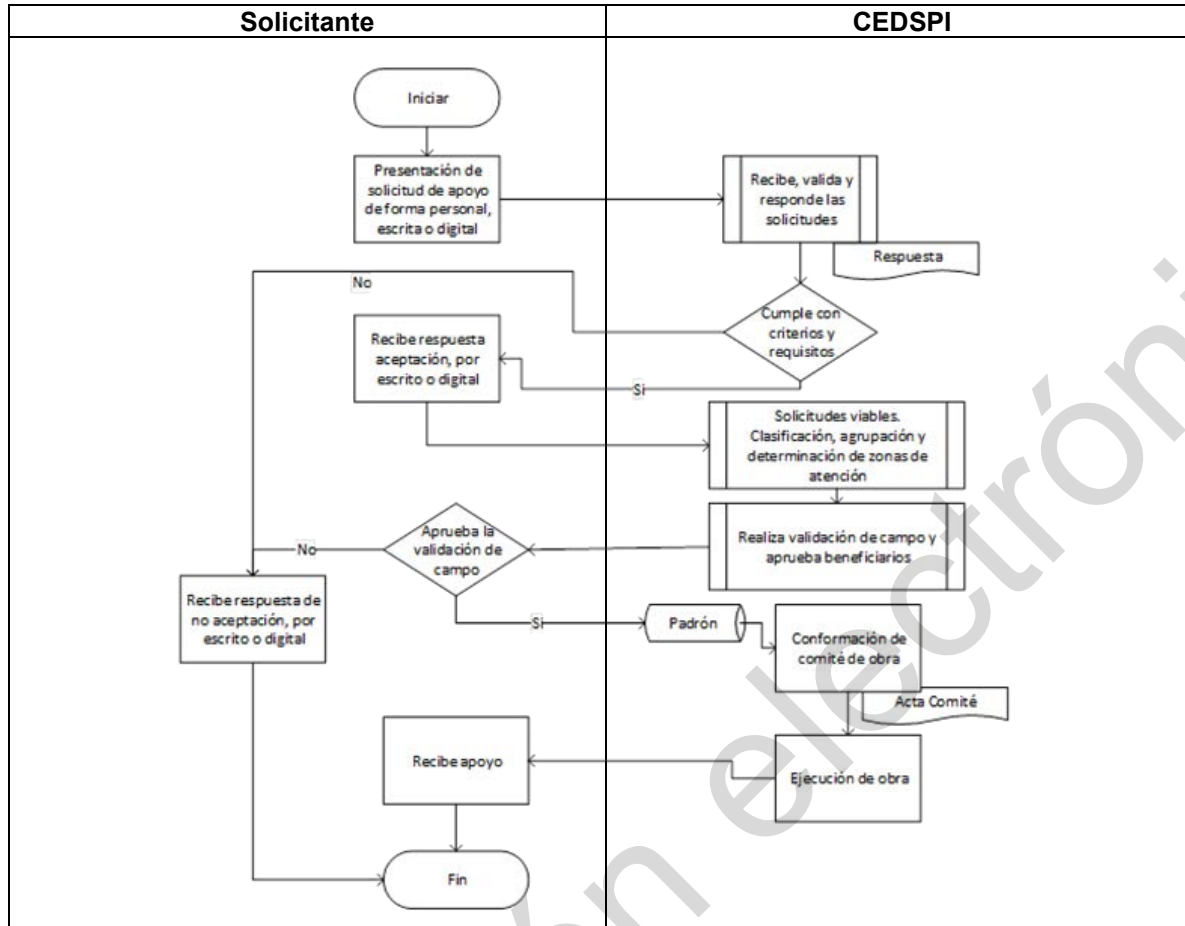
| Solicitante | CEDSPI |
|---|---|

Iniciar

Presentación de solicitud de apoyo de forma personal, escrita o digital

Recibe, valida y responde las solicitudes

Respuesta

Cumple con criterios y requisitos

No

Si

Recibe respuesta aceptación, por escrito o digital

Solicitudes viables. Clasificación, agrupación y determinación de zonas de atención

Realiza validación de campo y aprueba beneficiarios

Aprueba la validación de campo

No

Si

Recibe respuesta de no aceptación, por escrito o digital

Padrón

Conformación de comité de obra

Acta Comité

Ejecución de obra

Recibe apoyo

Fin

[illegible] electróni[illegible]